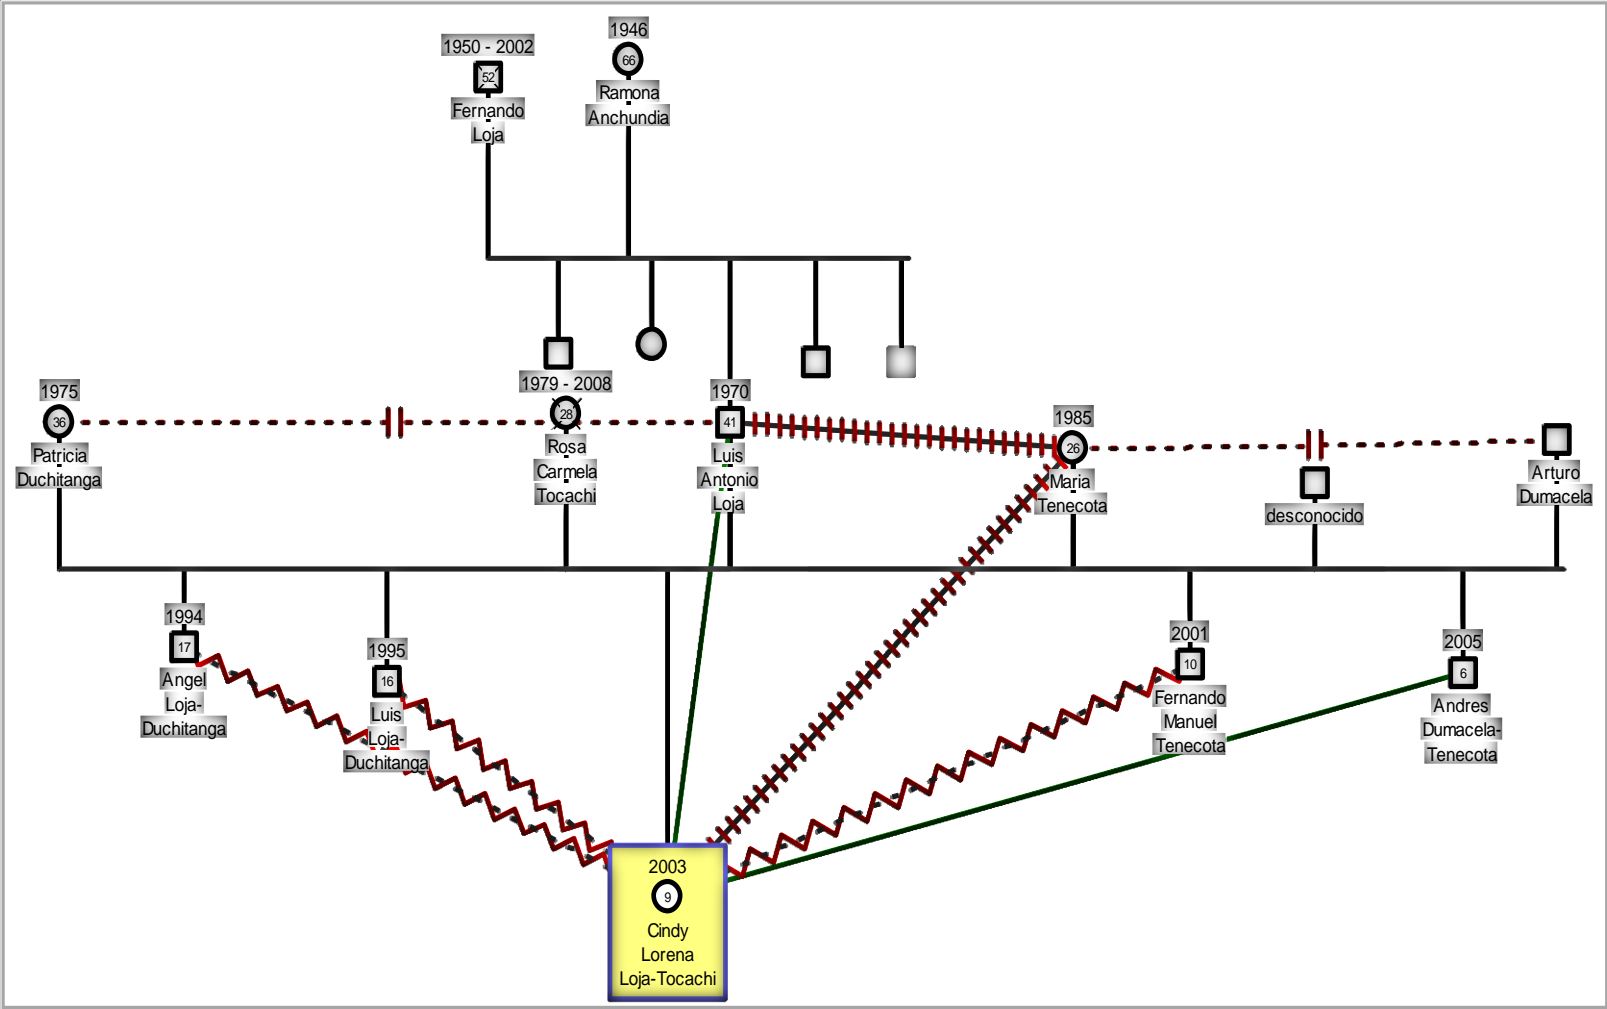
1950 - 2002
52
Fernando Loja

1946
66
Ramona Anchundia

1975
36
Patricia Duchitanga

1979 - 2008
28
Rosa Carmela Tocachi

1970
41
Luis Antonio Loja

1985
26
Maria Tenecota

desconocido

Arturo Dumacela

1994
17
Angel Loja-Duchitanga

1995
16
Luis Loja-Duchitanga

2001
10
Fernando Manuel Tenecota

2005
6
Andres Dumacela-Tenecota

2003
9
Cindy Lorena Loja-Tocachi